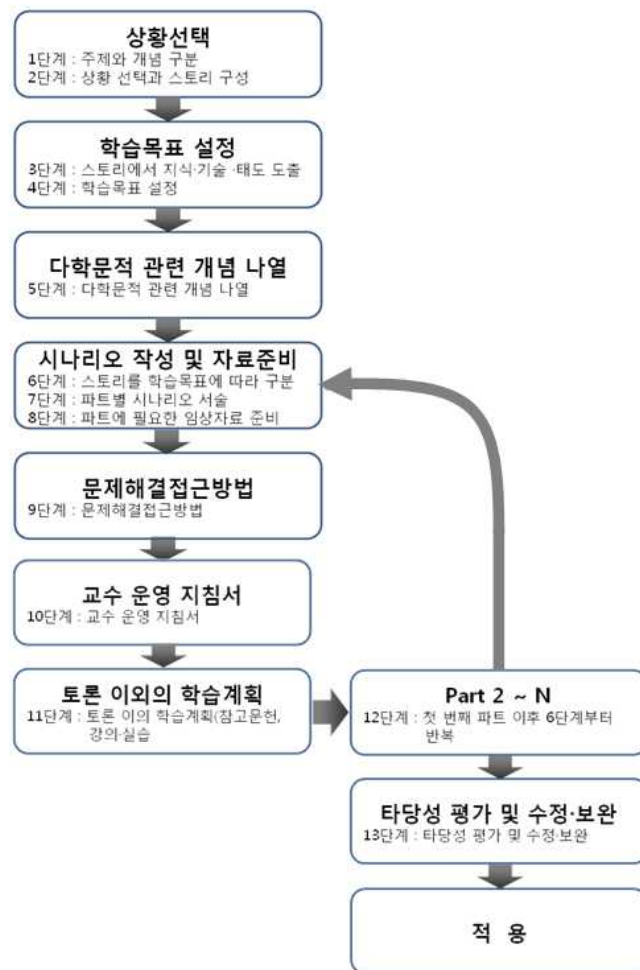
상황선택
1단계 : 주제와 개념 구분
2단계 : 상황 선택과 스토리 구성

학습목표 설정
3단계 : 스토리에서 지식·기술 ·태도 도출
4단계 : 학습목표 설정

다학문적 관련 개념 나열
5단계 : 다학문적 관련 개념 나열

시나리오 작성 및 자료준비
6단계 : 스토리를 학습목표에 따라 구분
7단계 : 파트별 시나리오 서술
8단계 : 파트에 필요한 임상자료 준비

문제해결접근방법
9단계 : 문제해결접근방법

교수 운영 지침서
10단계 : 교수 운영 지침서

토론 이외의 학습계획
11단계 : 토론 이외 학습계획(참고문헌, 강의·실습

Part 2 ~ N
12단계 : 첫 번째 파트 이후 6단계부터 반복

타당성 평가 및 수정·보완
13단계 : 타당성 평가 및 수정·보완

적 용